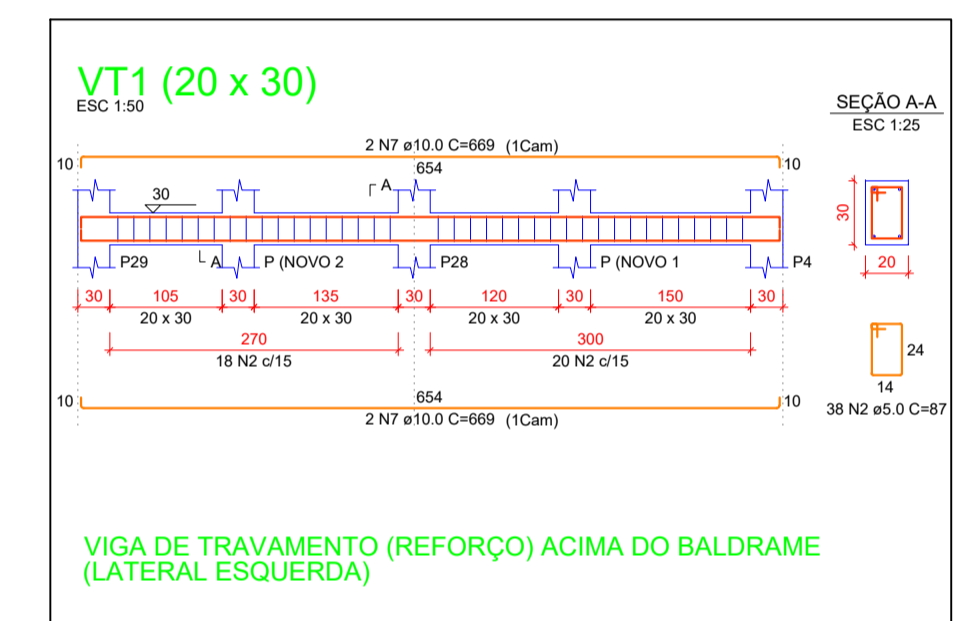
VT1 (20 x 30)
ESC 1:50

SEÇÃO A-A
ESC 1:25

2 N7 ø10.0 C=669 (1Cam)
10
654
10
A
30
A
P29
P (NOVO 2
P28
P (NOVO 1
P4
30
105
30
135
30
120
30
150
30
20 x 30
20 x 30
20 x 30
20 x 30
270
18 N2 c/15
300
20 N2 c/15
10
654
10
2 N7 ø10.0 C=669 (1Cam)

30
20

24
14
38 N2 ø5.0 C=87

VIGA DE TRAVAMENTO (REFORÇO) ACIMA DO BALDRAME (LATERAL ESQUERDA)